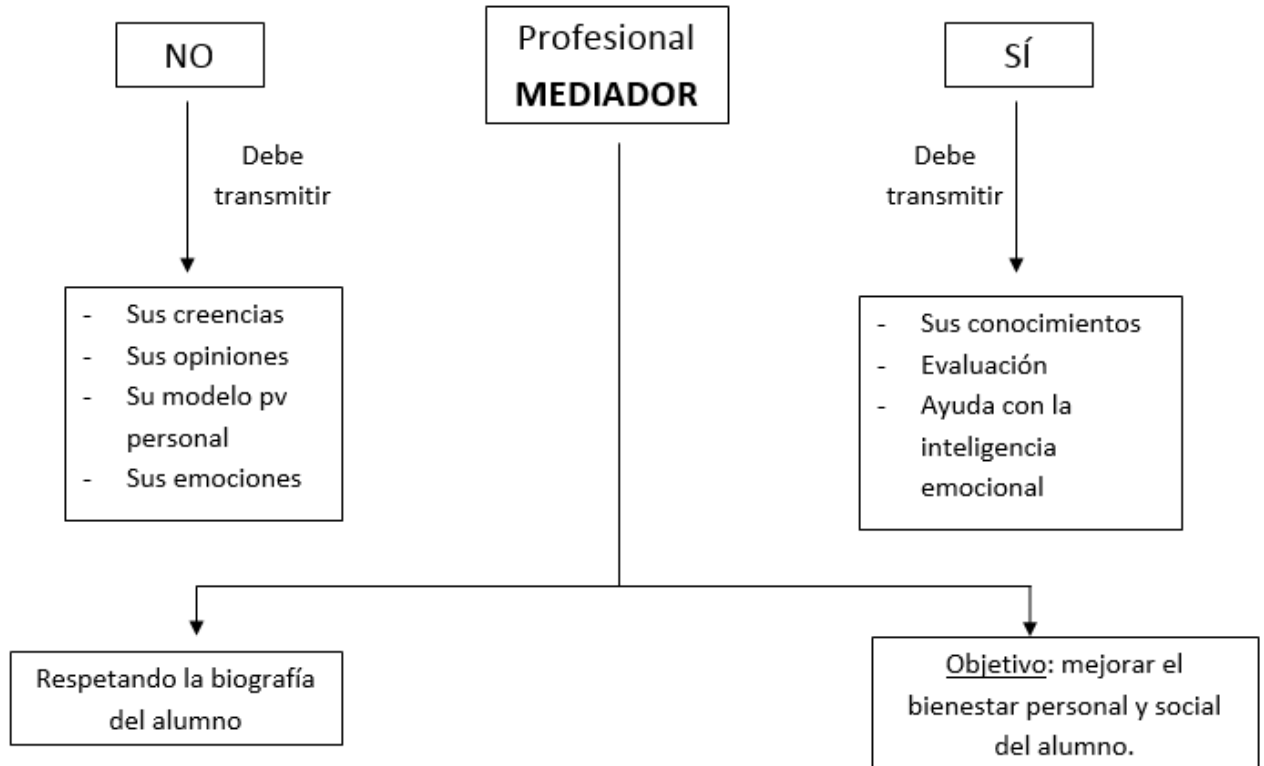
Profesional
**MEDIADOR**

NO

Debe transmitir

- Sus creencias
- Sus opiniones
- Su modelo pv personal
- Sus emociones

SÍ

Debe transmitir

- Sus conocimientos
- Evaluación
- Ayuda con la inteligencia emocional

Respetando la biografía del alumno

Objetivo: mejorar el bienestar personal y social del alumno.